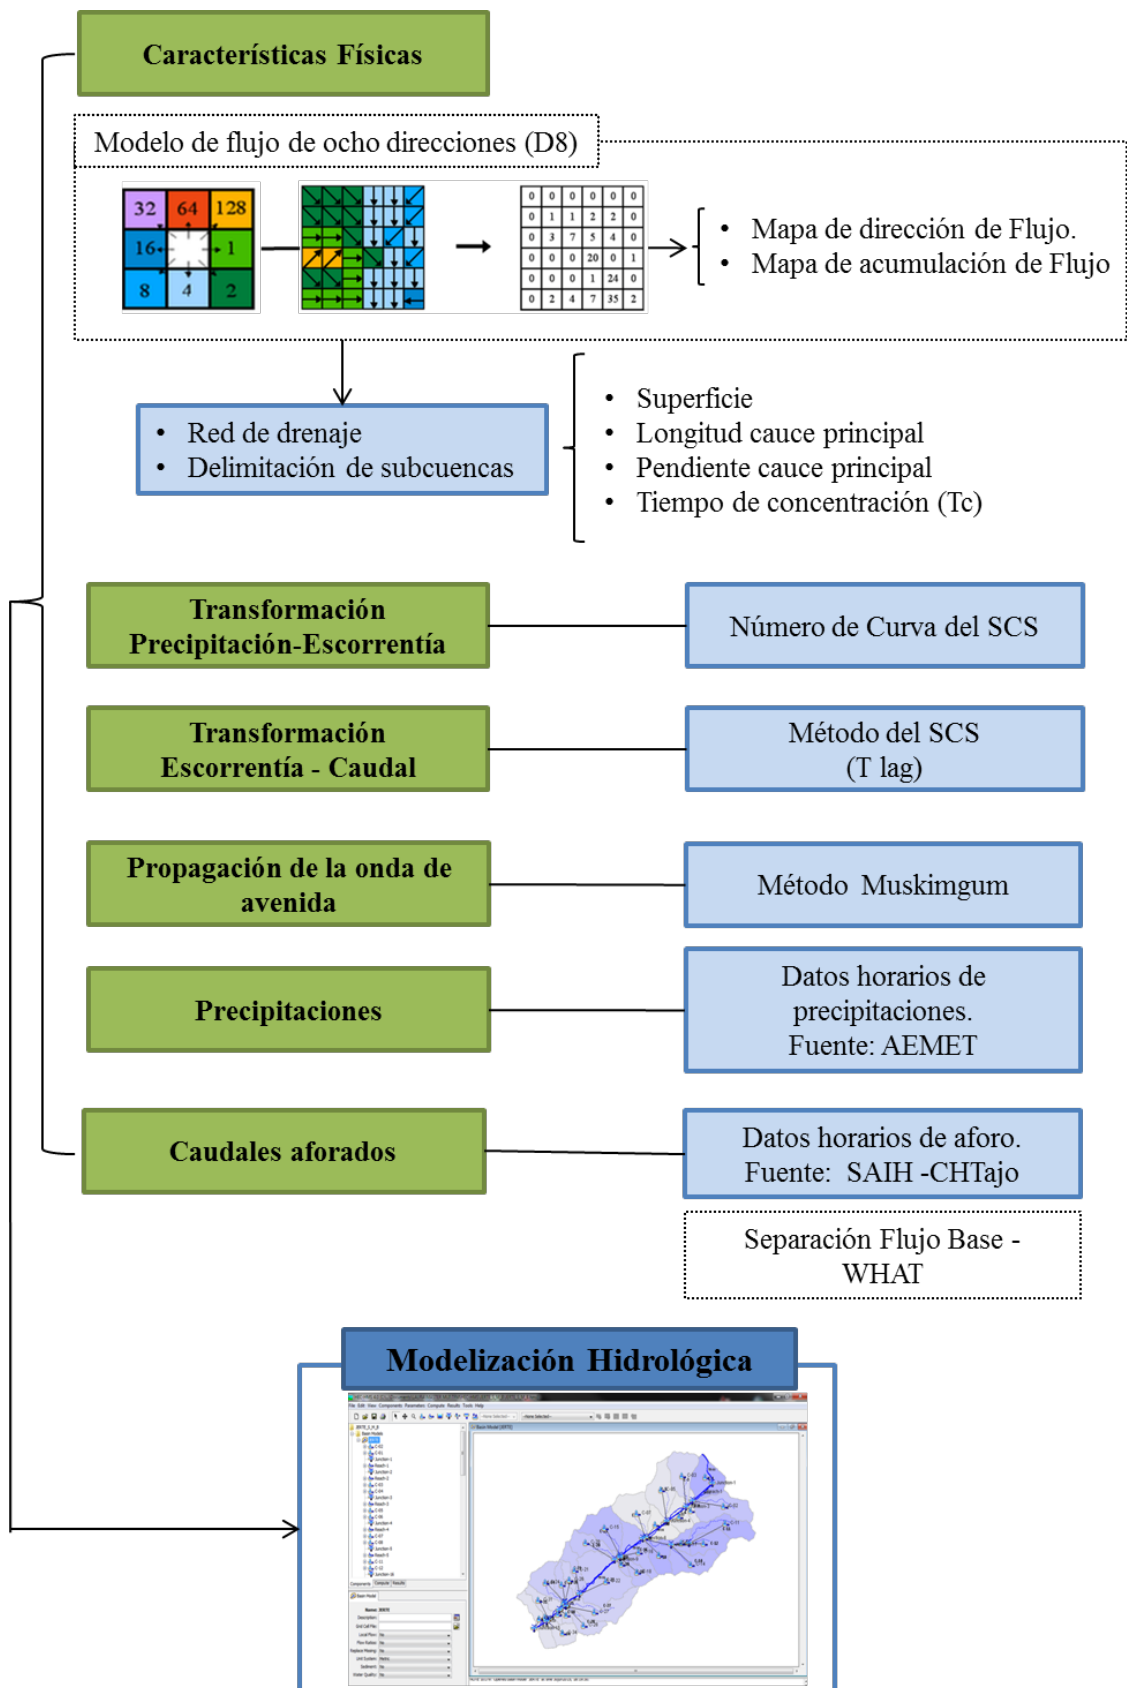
Características Físicas

Modelo de flujo de ocho direcciones (D8)

| 32 | 64 | 128 |
|---|---|---|
| 16 | | 1 |
| 8 | 4 | 2 |

| 0 | 0 | 0 | 0 | 0 | 0 |
|---|---|---|---|---|---|
| 0 | 1 | 1 | 2 | 2 | 0 |
| 0 | 3 | 7 | 5 | 4 | 0 |
| 0 | 0 | 0 | 20 | 0 | 1 |
| 0 | 0 | 0 | 1 | 24 | 0 |
| 0 | 2 | 4 | 7 | 35 | 2 |

• Mapa de dirección de Flujo.
• Mapa de acumulación de Flujo

• Red de drenaje
• Delimitación de subcuencas

• Superficie
• Longitud cauce principal
• Pendiente cauce principal
• Tiempo de concentración (Tc)

Transformación Precipitación-Escorrentía

Número de Curva del SCS

Transformación Escorrentía - Caudal

Método del SCS (T lag)

Propagación de la onda de avenida

Método Muskimgum

Precipitaciones

Datos horarios de precipitaciones. Fuente: AEMET

Caudales aforados

Datos horarios de aforo. Fuente: SAIH -CHTajo

Separación Flujo Base - WHAT

Modelización Hidrológica